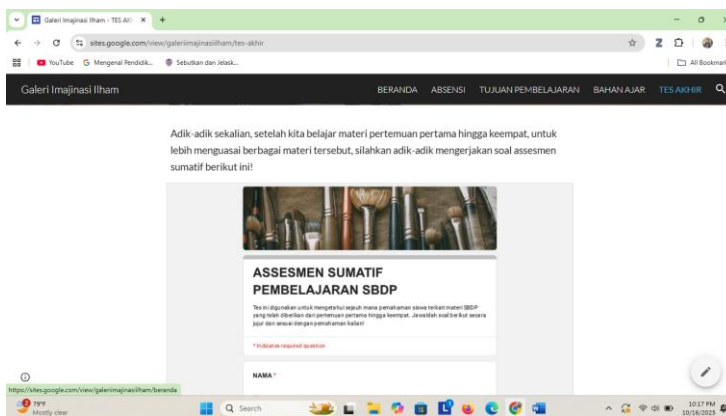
Galeri Imajinasi Ilham - TES AKI ×
+
sites.google.com/view/galeriimajinasiilham/tes-akhir
YouTube
Mengenal Pendidik...
Sebutkan dan Jelask...
All Bookmarks
Galeri Imajinasi Ilham
BERANDA
ABSENSI
TUJUAN PEMBELAJARAN
BAHAN AJAR
TES AKHIR

Adik-adik sekalian, setelah kita belajar materi pertemuan pertama hingga keempat, untuk lebih menguasai berbagai materi tersebut, silahkan adik-adik mengerjakan soal assesmen sumatif berikut ini!

ASSESMEN SUMATIF PEMBELAJARAN SBDP

Tes ini digunakan untuk mengetahui sejauh mana pemahaman siswa terkait materi SBDP yang telah diberikan dari pertemuan pertama hingga keempat. Jawablah soal berikut secara jujur dan sesuai dengan pemahaman kalian!

* Indicates required question

NAMA *

https://sites.google.com/view/galeriimajinasiilham/beranda
79°F
Mostly clear
Search
10:17 PM
10/16/2023